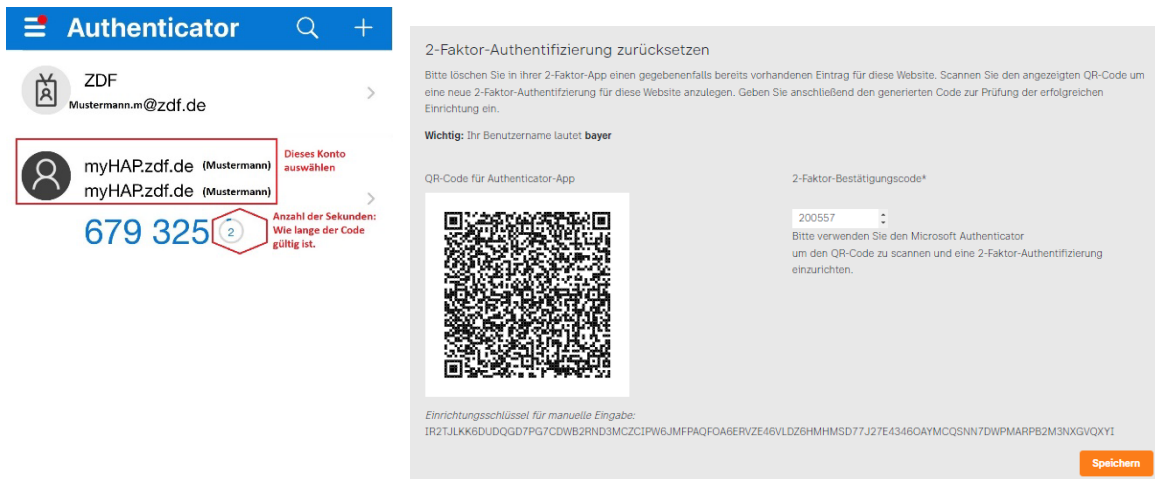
Authenticator

ZDF
Mustermann.m@zdf.de

myHAP.zdf.de (Mustermann)
myHAP.zdf.de (Mustermann)

Dieses Konto auswählen

679 325 2

Anzahl der Sekunden: Wie lange der Code gültig ist.

2-Faktor-Authentifizierung zurücksetzen

Bitte löschen Sie in ihrer 2-Faktor-App einen gegebenenfalls bereits vorhandenen Eintrag für diese Website. Scannen Sie den angezeigten QR-Code um eine neue 2-Faktor-Authentifizierung für diese Website anzulegen. Geben Sie anschließend den generierten Code zur Prüfung der erfolgreichen Einrichtung ein.

Wichtig: Ihr Benutzername lautet bayer

QR-Code für Authenticator-App

2-Faktor-Bestätigungscode*

200557

Bitte verwenden Sie den Microsoft Authenticator um den QR-Code zu scannen und eine 2-Faktor-Authentifizierung einzurichten.

Einrichtungsschlüssel für manuelle Eingabe:
IR2TJLKK6DUDQGD7PG7CDWB2RND3MCZCIPW6JMFPAQFOA6ERVZE46VLDZ6HMHMSD77J27E4346OAYMCQSNN7DWPMARPB2M3NXGVQXYI

Speichern